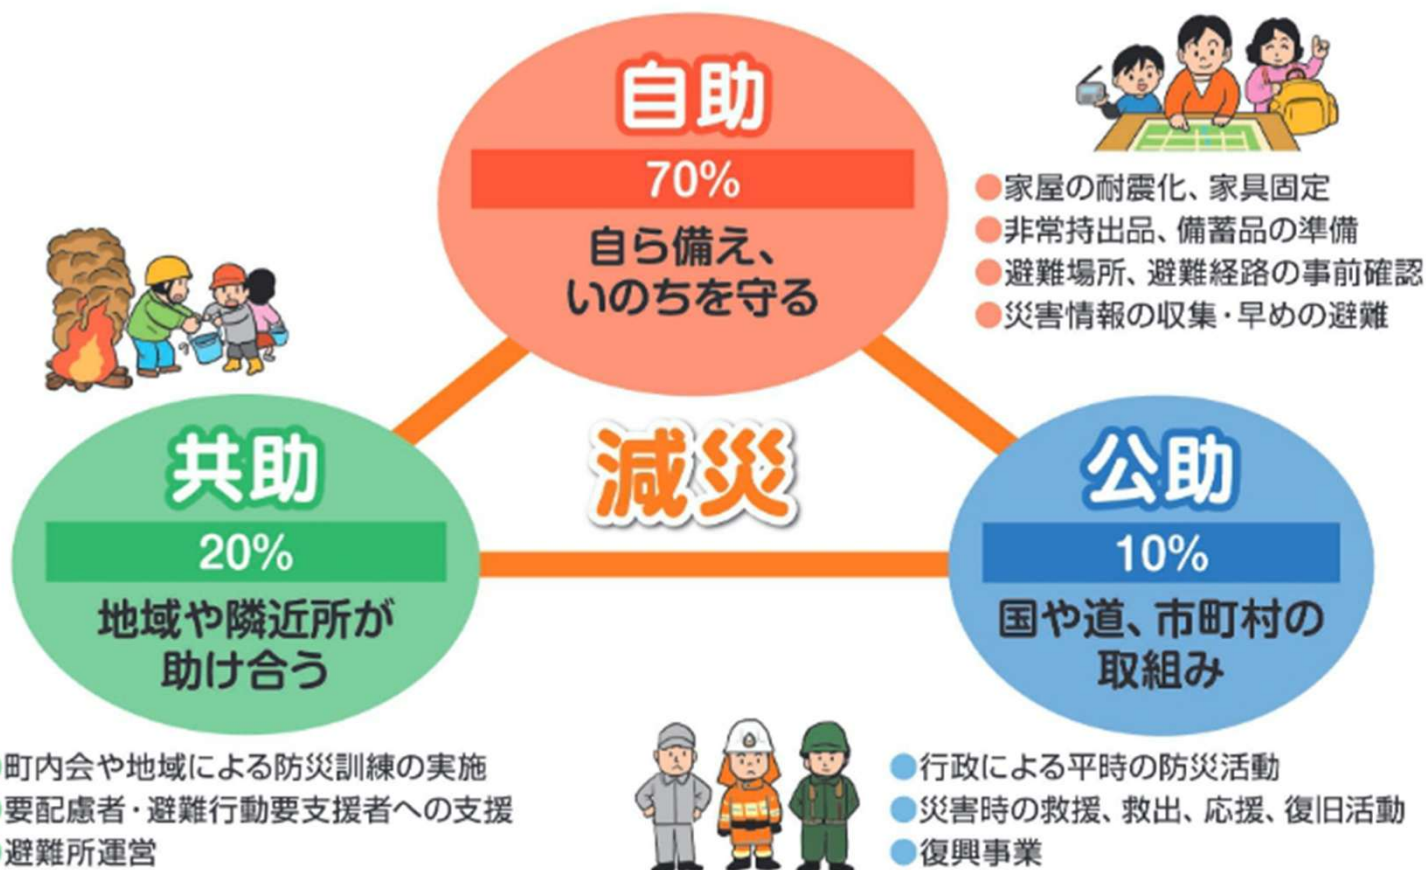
自助
70%
自ら備え、いのちを守る

●家屋の耐震化、家具固定
●非常持出品、備蓄品の準備
●避難場所、避難経路の事前確認
●災害情報の収集・早めの避難

減災

共助
20%
地域や隣近所が助け合う

公助
10%
国や道、市町村の取組み

町内会や地域による防災訓練の実施
要配慮者・避難行動要支援者への支援
避難所運営

●行政による平時の防災活動
●災害時の救援、救出、応援、復旧活動
●復興事業